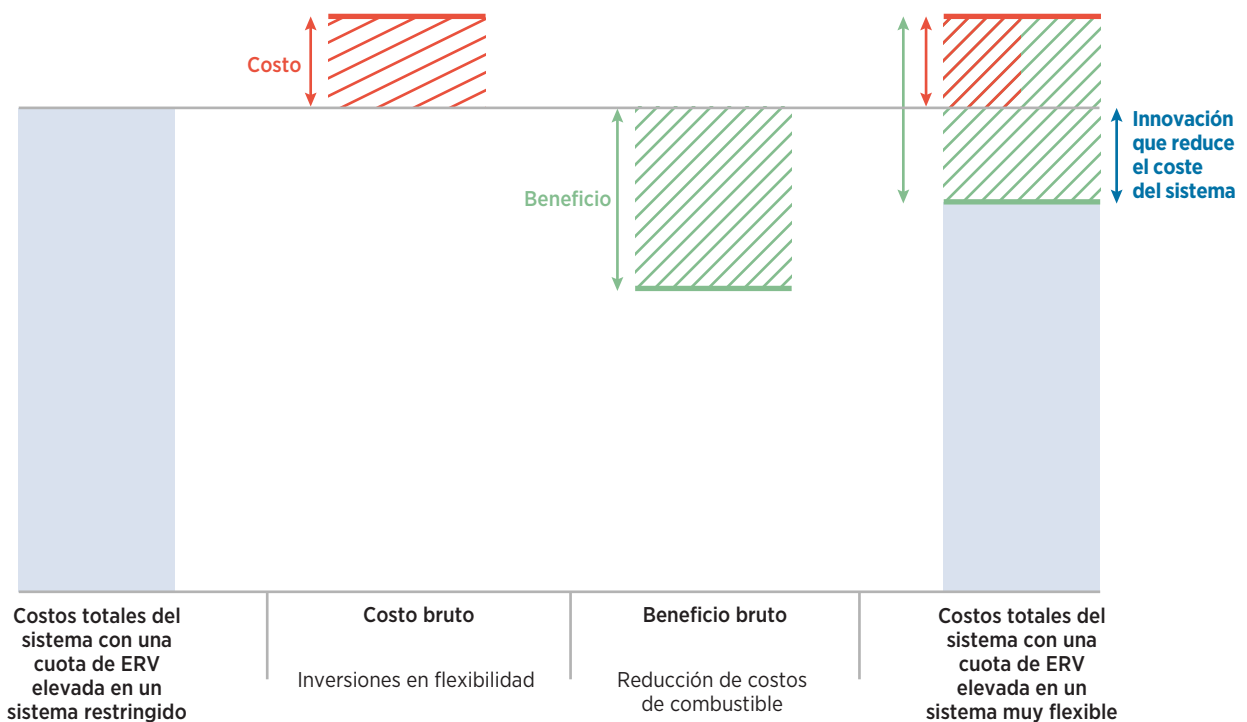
Costo

Beneficio

Innovación que reduce el coste del sistema

Costos totales del sistema con una cuota de ERV elevada en un sistema restringido

Costo bruto

Inversiones en flexibilidad

Beneficio bruto

Reducción de costos de combustible

Costos totales del sistema con una cuota de ERV elevada en un sistema muy flexible